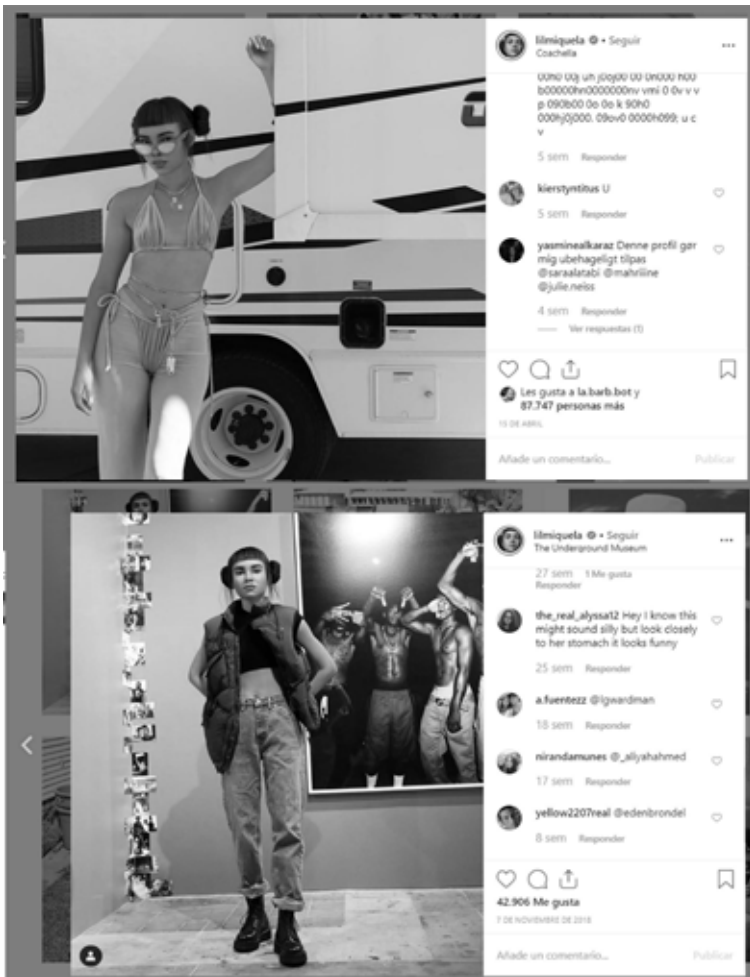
lilmiquela • Seguir
Coachella

00h0 00j uh j0oj00 00 0n000 h00 b00000hn0000000nv vmi 0 0v v v p 090b00 0o 0o k 90h0 000hj0j000. 09ov0 0000h099; u c v

5 sem Responder

kierstyntitus U

5 sem Responder

yasminealkaraz Denne profil gør mig ubehageligt tilpas @saraalatabi @mahriline @julie.neiss

4 sem Responder

Ver respuestas (1)

Les gusta a la.barb.bot y 87.747 personas más

15 DE ABRIL

Añade un comentario... Publicar

lilmiquela • Seguir
The Underground Museum

27 sem 1 Me gusta Responder

the_real_alyssa12 Hey I know this might sound silly but look closely to her stomach it looks funny

25 sem Responder

a.fuentezz @lgwardman

18 sem Responder

nirandamunes @_aliyahahmed

17 sem Responder

yellow2207real @edenbrondel

8 sem Responder

42.906 Me gusta

7 DE NOVIEMBRE DE 2018

Añade un comentario... Publicar